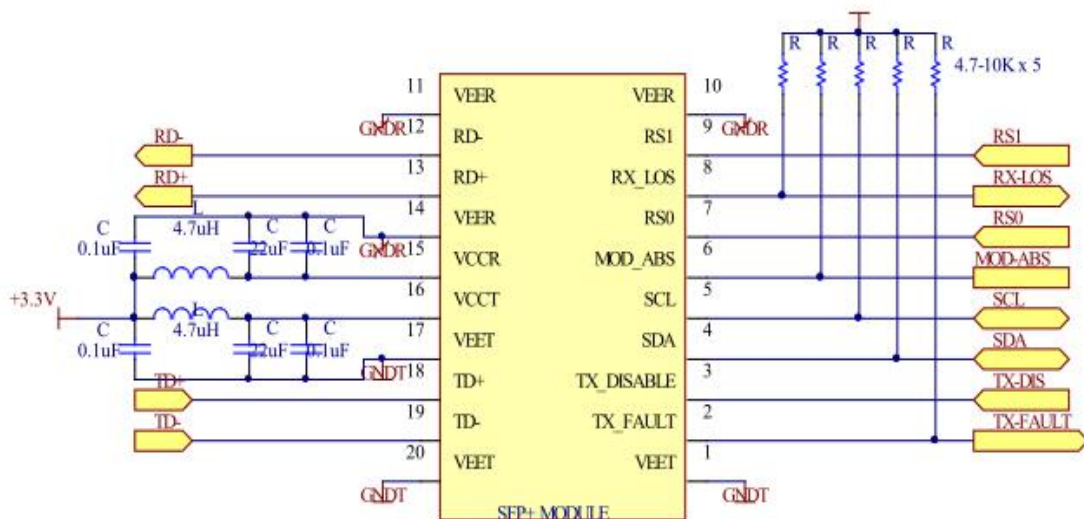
R R R R R 4.7-10K x 5

11 VEER
GNDR 12 RD-
RD- 13 RD+
RD+ 14 VEER
C 0.1uF L 4.7uH C 22uF C 0.1uF GNDR 15 VCCR
+3.3V 16 VCCT
C 0.1uF L 4.7uH C 22uF C 0.1uF 17 VEET
GNDT 18 TD+
TD+ 19 TD-
TD- 20 VEET
GNDT

VEER 10
RS1 9 GNDR
RX_LOS 8
RS0 7
MOD_ABS 6
SCL 5
SDA 4
TX_DISABLE 3
TX_FAULT 2
VEET 1
GNDT

RS1
RX-LOS
RS0
MOD-ABS
SCL
SDA
TX-DIS
TX-FAULT

SFP+ MODULE